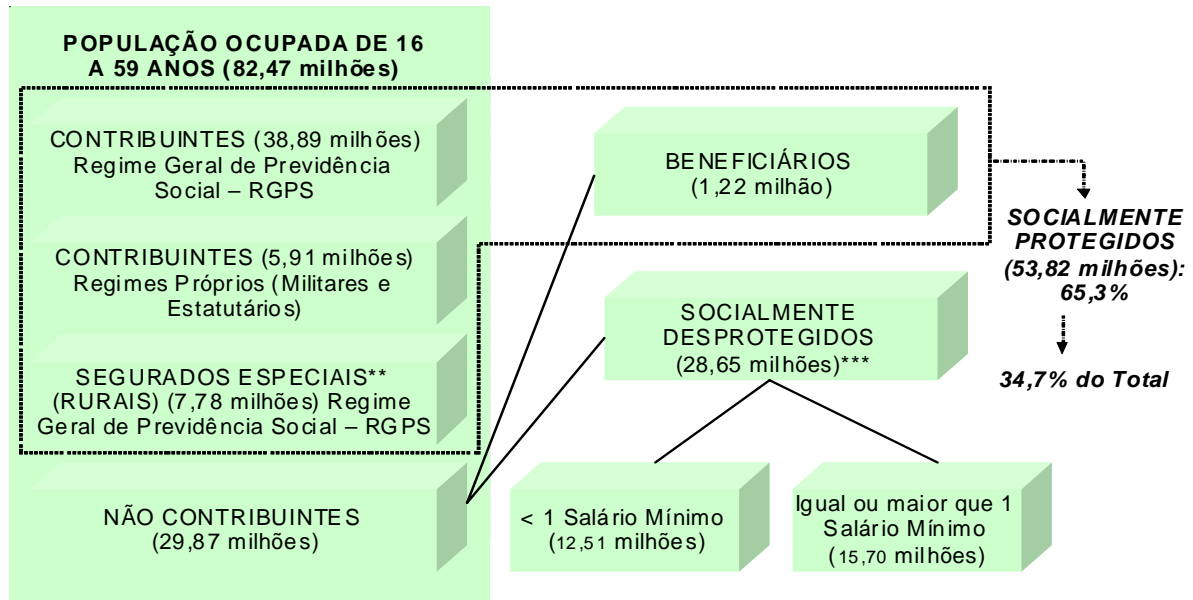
POPULAÇÃO OCUPADA DE 16 A 59 ANOS (82,47 milhões)

CONTRIBUINTES (38,89 milhões) Regime Geral de Previdência Social – RGPS

CONTRIBUINTES (5,91 milhões) Regimes Próprios (Militares e Estatutários)

SEGURADOS ESPECIAIS** (RURAIS) (7,78 milhões) Regime Geral de Previdência Social – RGPS

NÃO CONTRIBUINTES (29,87 milhões)

BENEFICIÁRIOS (1,22 milhão)

SOCIALMENTE PROTEGIDOS (53,82 milhões): 65,3%

SOCIALMENTE DESPROTEGIDOS (28,65 milhões)***

34,7% do Total

< 1 Salário Mínimo (12,51 milhões)

Igual ou maior que 1 Salário Mínimo (15,70 milhões)